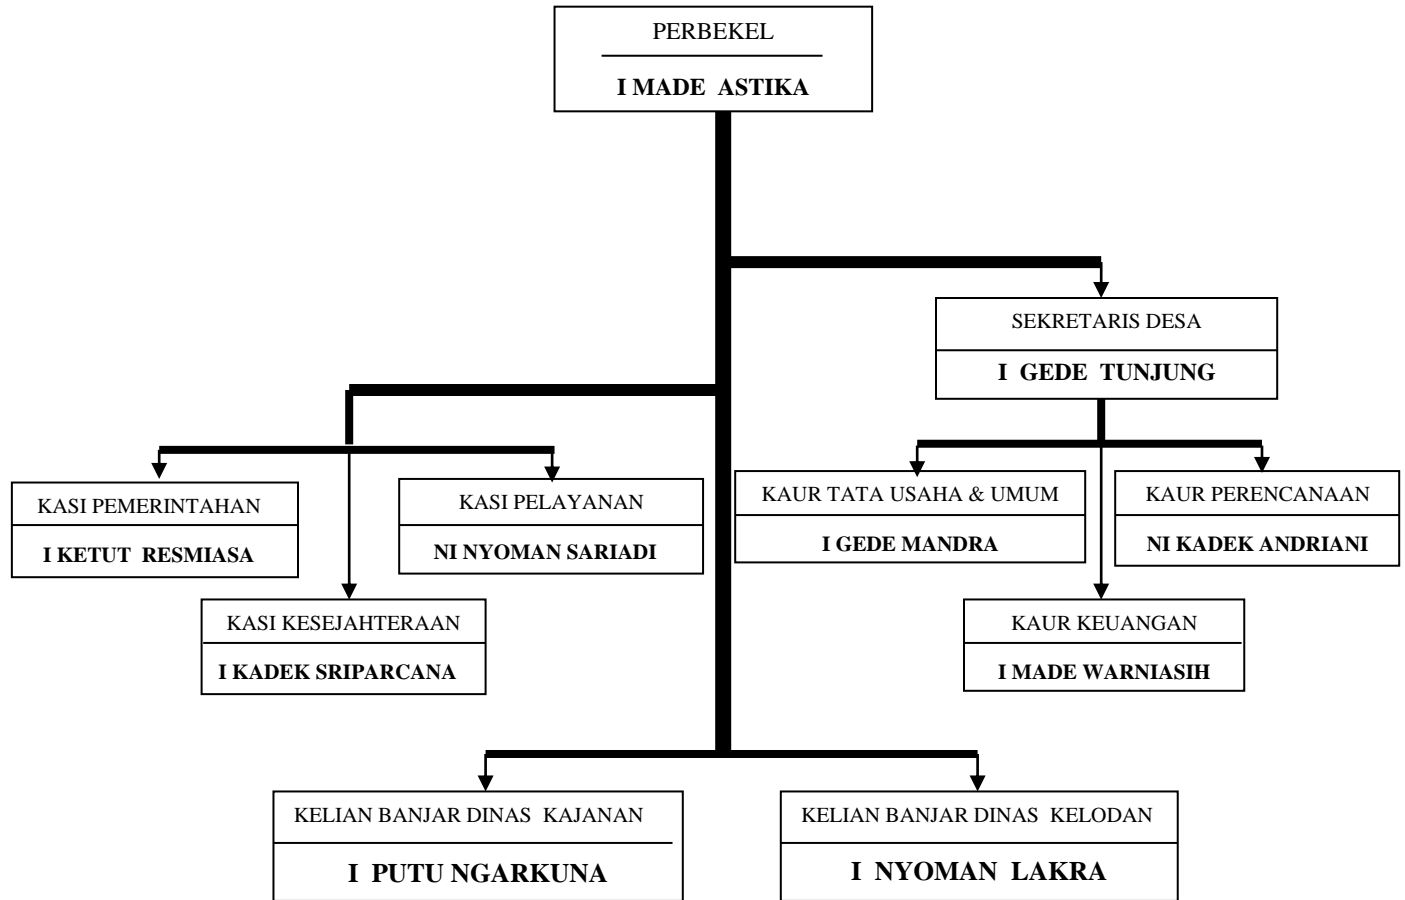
PERBEKEL

I MADE ASTIKA

SEKRETARIS DESA

I GEDE TUNJUNG

KASI PEMERINTAHAN

I KETUT RESMIASA

KASI PELAYANAN

NI NYOMAN SARIADI

KASI KESEJAHTERAAN

I KADEK SRIPARCANA

KAUR TATA USAHA & UMUM

I GEDE MANDRA

KAUR PERENCANAAN

NI KADEK ANDRIANI

KAUR KEUANGAN

I MADE WARNIASIH

KELIAN BANJAR DINAS KAJANAN

I PUTU NGARKUNA

KELIAN BANJAR DINAS KELODAN

I NYOMAN LAKRA